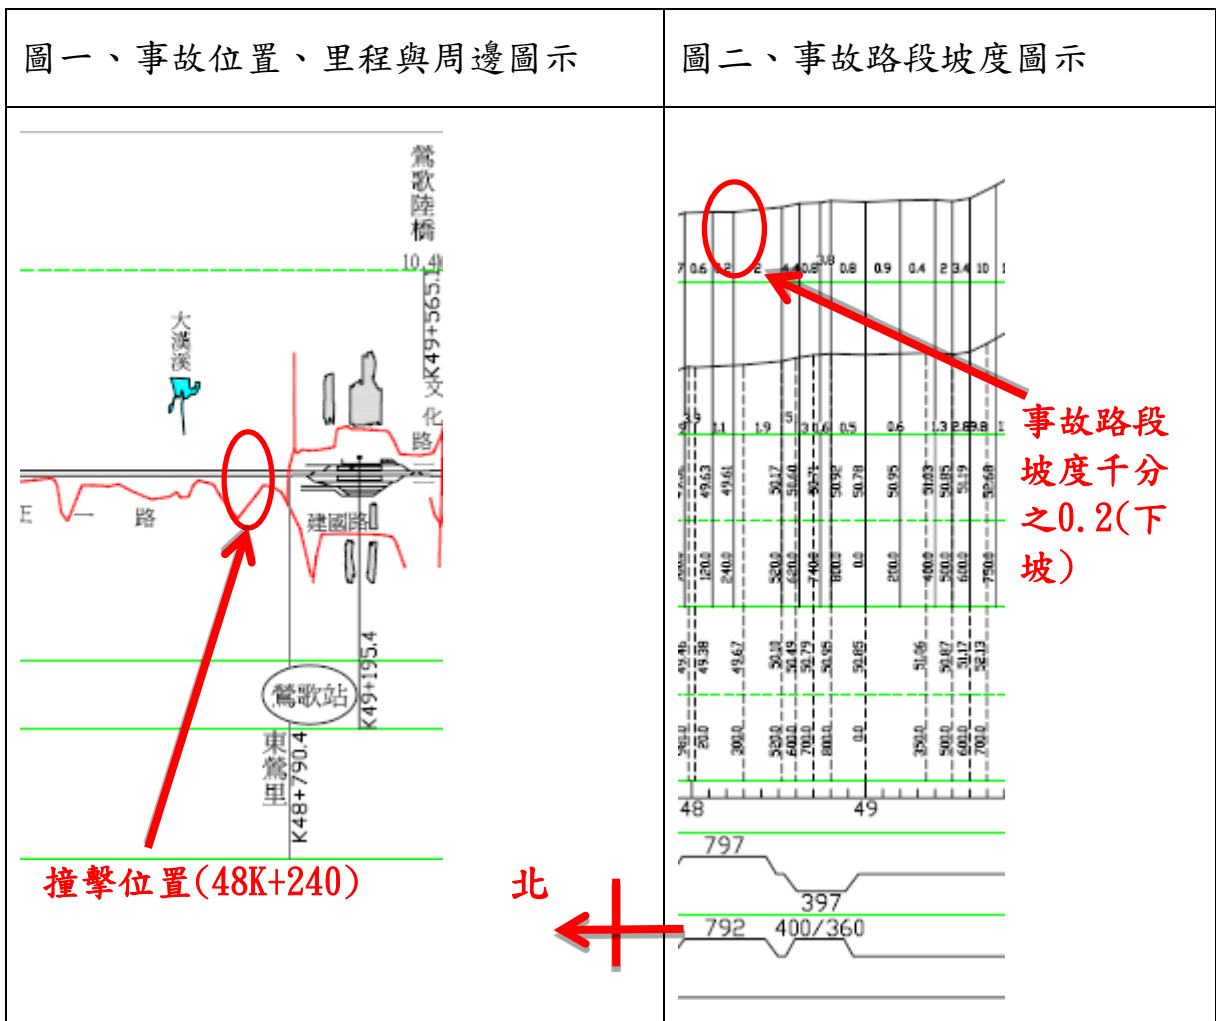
| 圖一、事故位置、里程與周邊圖示 | 圖二、事故路段坡度圖示 |
|---|---|
| | |

鶯歌陸橋

10.4

K49+565.1

大漢溪

文化路

E 一 路

建國路

鶯歌站

K49+195.4

東鶯里

K48+790.4

撞擊位置(48K+240)

北

7 0.6 1.2 2 1.4 0.8 3.8 0.8 0.9 0.4 2 3.4 10

9 3.9 1.1 1.9 5 3 1.6 0.5 0.6 1.3 2.8 9.8

49.63 49.61 50.17 50.40 50.71 50.92 50.78 50.95 51.03 50.85 51.19 52.68

120.0 240.0 520.0 620.0 740.0 800.0 0.0 200.0 400.0 500.0 600.0 750.0

49.49 49.38 49.67 50.10 50.43 50.79 50.95 50.85 51.06 50.87 50.17 52.13

200.0 300.0 520.0 600.0 700.0 800.0 0.0 350.0 500.0 600.0 700.0

48 49

797

397

792 400/360

事故路段坡度千分之0.2(下坡)